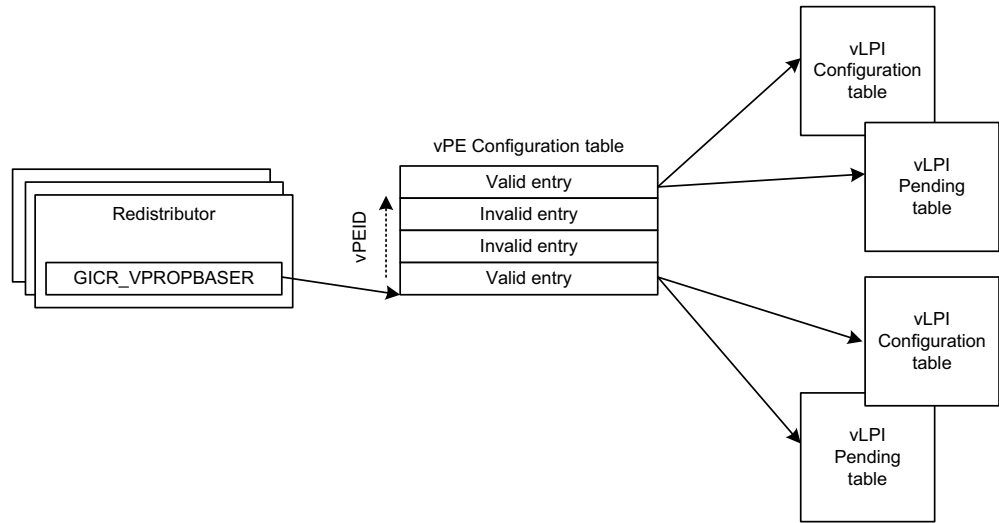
Redistributor

GICR_VPROPBASER

vPEID

vPE Configuration table

| Valid entry |
|---|
| Invalid entry |
| Invalid entry |
| Valid entry |

vLPI Configuration table

vLPI Pending table

vLPI Configuration table

vLPI Pending table